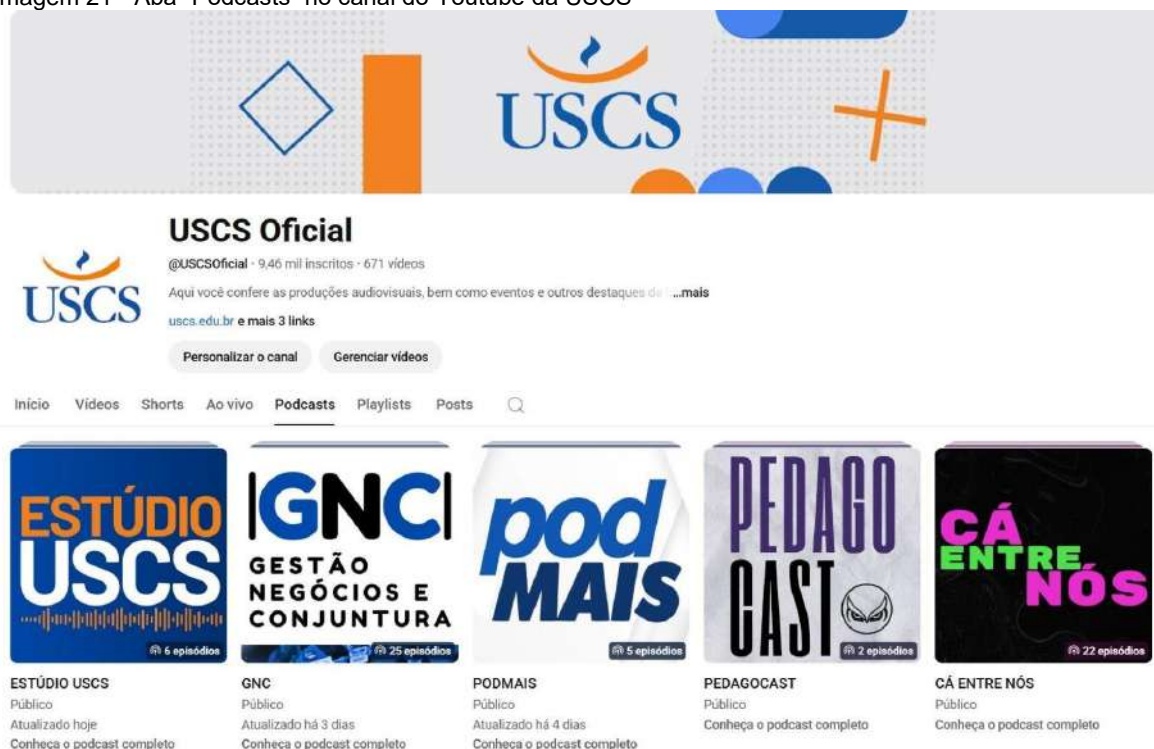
Imagem 21 – Aba "Podcasts" no canal do Youtube da USCS

USCS

USCS

USCS Oficial

@USCSOficial · 9,46 mil inscritos · 671 vídeos

Aqui você confere as produções audiovisuais, bem como eventos e outros destaques da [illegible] ...mais

uscs.edu.br e mais 3 links

Personalizar o canal

Gerenciar vídeos

Início Vídeos Shorts Ao vivo Podcasts Playlists Posts

ESTÚDIO USCS

6 episódios

ESTÚDIO USCS
Público
Atualizado hoje
Conheça o podcast completo

GNC
GESTÃO NEGÓCIOS E CONJUNTURA

25 episódios

GNC
Público
Atualizado há 3 dias
Conheça o podcast completo

pod MAIS

5 episódios

PODMAIS
Público
Atualizado há 4 dias
Conheça o podcast completo

PEDAGO CAST

2 episódios

PEDAGOCAST
Público
Conheça o podcast completo

CÁ ENTRE NÓS

22 episódios

CÁ ENTRE NÓS
Público
Conheça o podcast completo